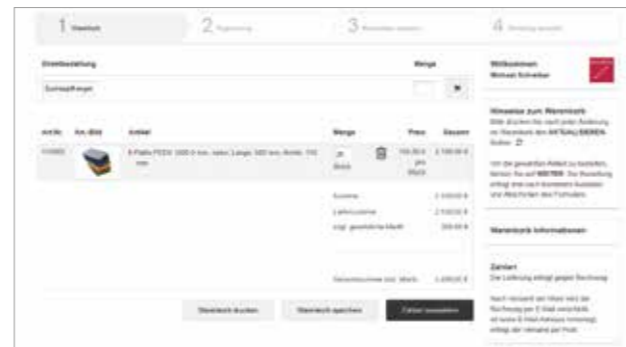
1 Warenkorb
2 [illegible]
3 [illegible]
4 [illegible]

Direktbestellung
Menge

Art.Nr.
Art.-Bild
Artikel
Menge
Preis
Gesamt

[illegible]
Platte PEEK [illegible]
20 Stück
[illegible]
2.100,00 €

Summe
2.100,00 €
Lieferkosten
2.100,00 €
zzgl. gesetzliche MwSt.
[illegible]

Gesamtsumme inkl. MwSt.
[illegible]

Warenkorb drucken
Warenkorb speichern
Zahlart auswählen

Willkommen
Michael Schreiber

Hinweise zum Warenkorb
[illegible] AKTUALISIEREN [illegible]

Warenkorb Informationen

Zahlart
Die Lieferung erfolgt gegen Rechnung

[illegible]